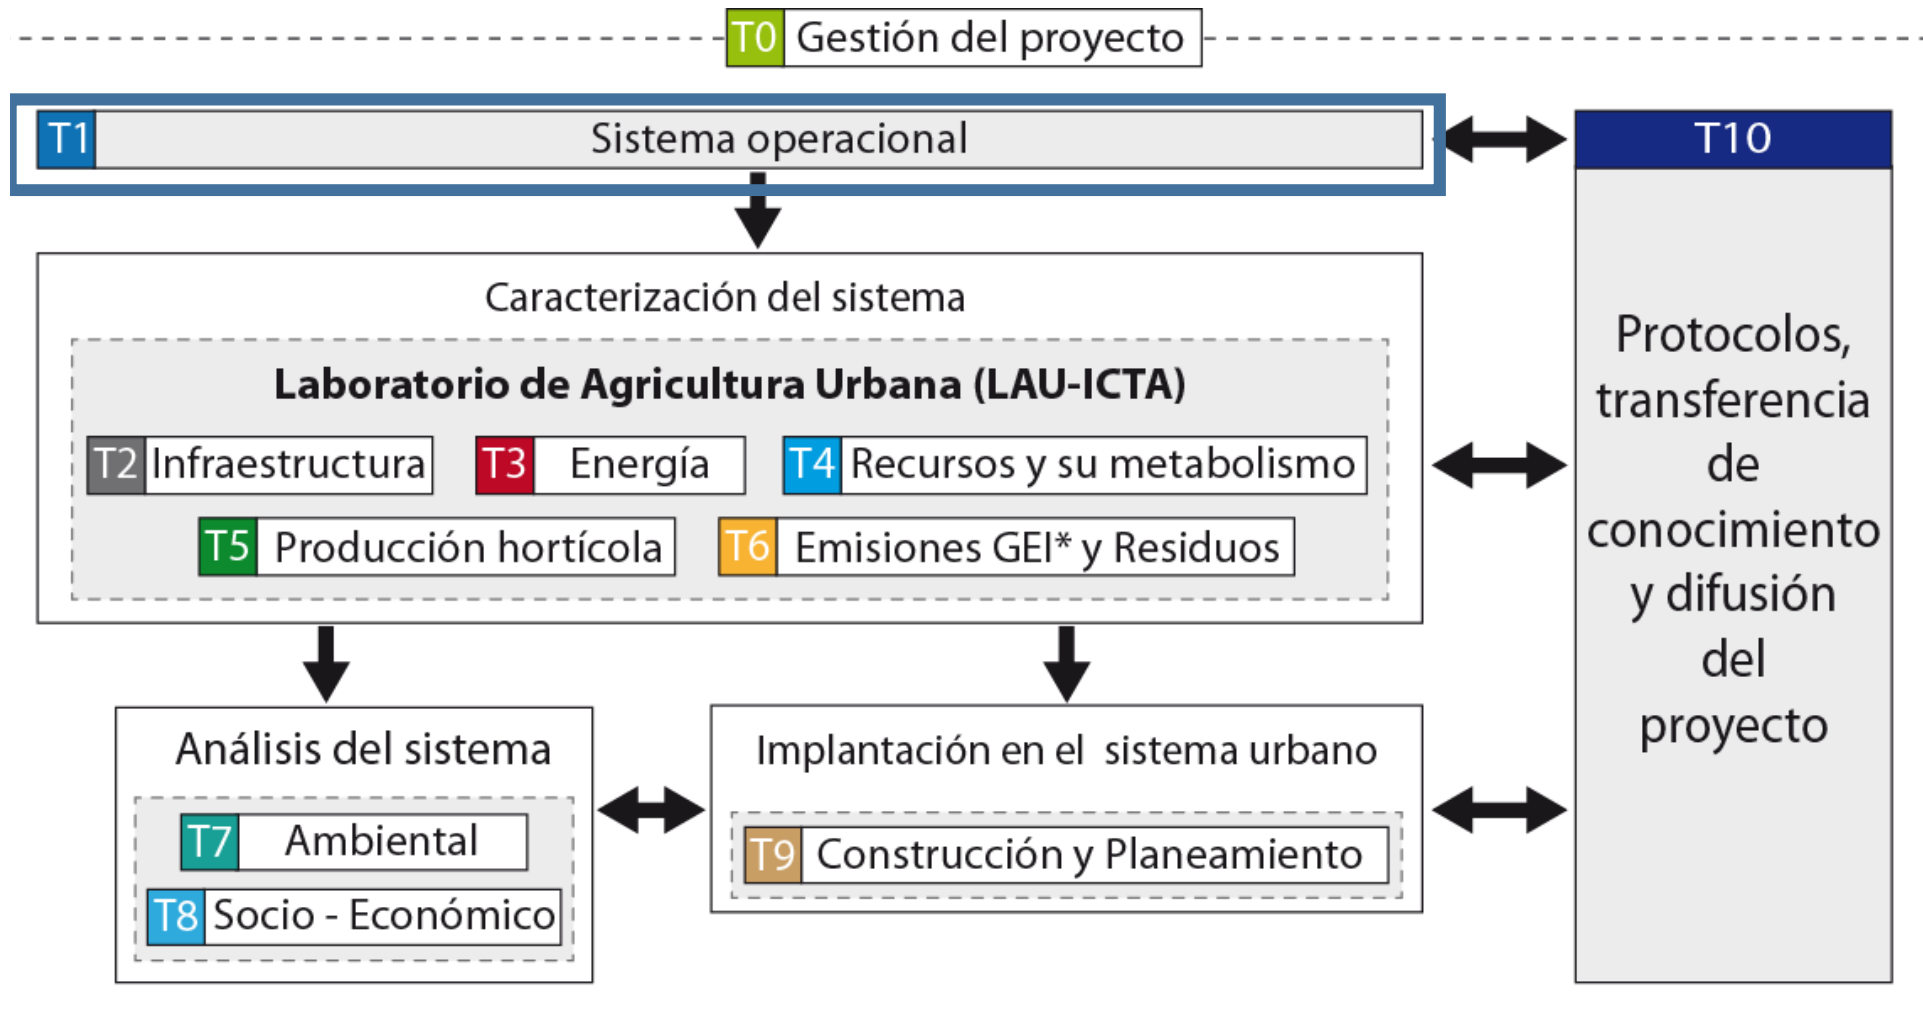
T0 Gestión del proyecto

T1 Sistema operacional

T10

Protocolos, transferencia de conocimiento y difusión del proyecto

Caracterización del sistema

Laboratorio de Agricultura Urbana (LAU-ICTA)

T2 Infraestructura

T3 Energía

T4 Recursos y su metabolismo

T5 Producción hortícola

T6 Emisiones GEI* y Residuos

Análisis del sistema

T7 Ambiental

T8 Socio - Económico

Implantación en el sistema urbano

T9 Construcción y Planeamiento